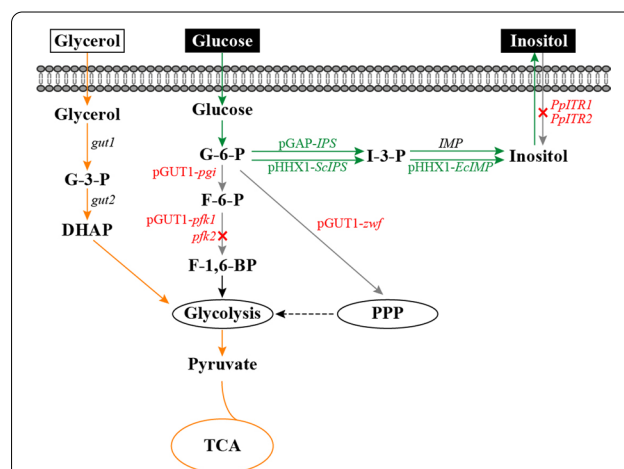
Glycerol

Glucose

Inositol

Glycerol

gut1

G-3-P

gut2

DHAP

Glucose

G-6-P

pGUT1-pgi

F-6-P

pGUT1-pfk1

pfk2

F-1,6-BP

pGAP-IPS

pHHX1-ScIPS

I-3-P

IMP

pHHX1-EcIMP

PpITR1

PpITR2

Inositol

pGUT1-zwf

Glycolysis

PPP

Pyruvate

TCA